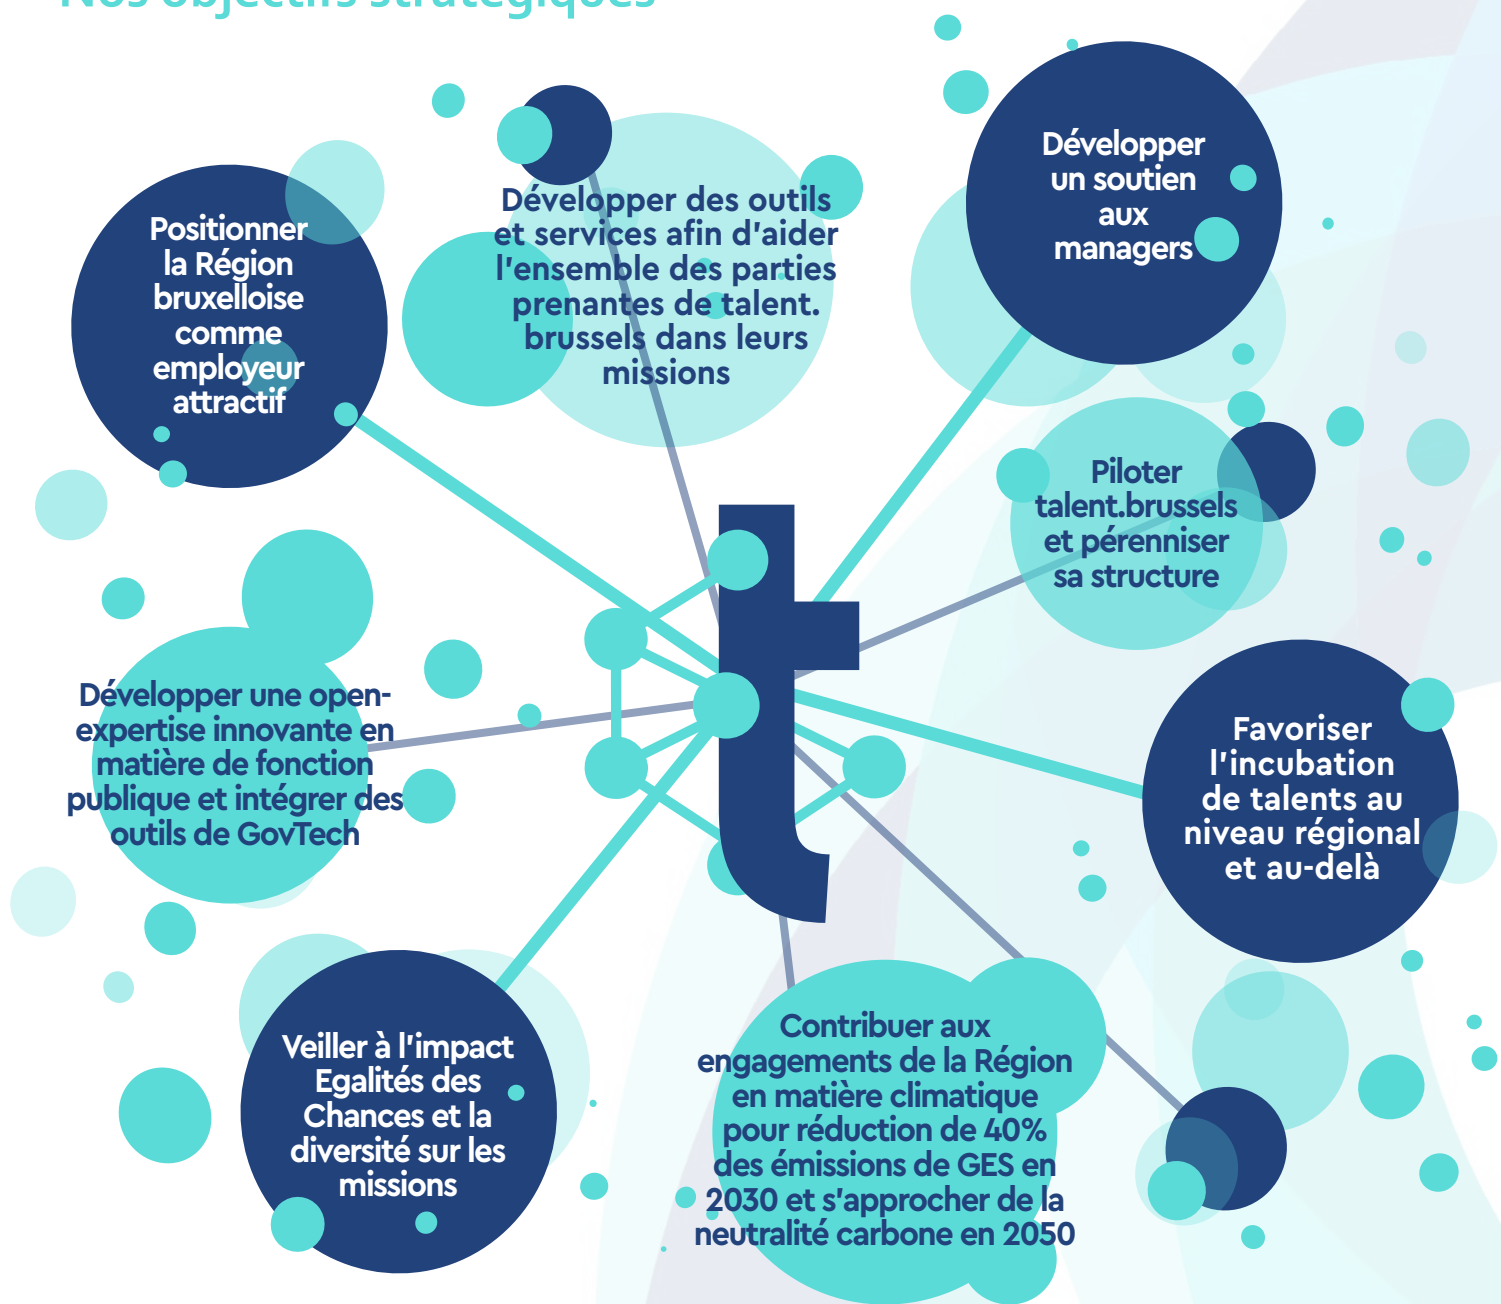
Nos objectifs stratégiques

Positionner la Région bruxelloise comme employeur attractif

Développer des outils et services afin d'aider l'ensemble des parties prenantes de talent. brussels dans leurs missions

Développer un soutien aux managers

Piloter talent.brussels et pérenniser sa structure

Développer une open-expertise innovante en matière de fonction publique et intégrer des outils de GovTech

t

Favoriser l'incubation de talents au niveau régional et au-delà

Veiller à l'impact Egalités des Chances et la diversité sur les missions

Contribuer aux engagements de la Région en matière climatique pour réduction de 40% des émissions de GES en 2030 et s'approcher de la neutralité carbone en 2050